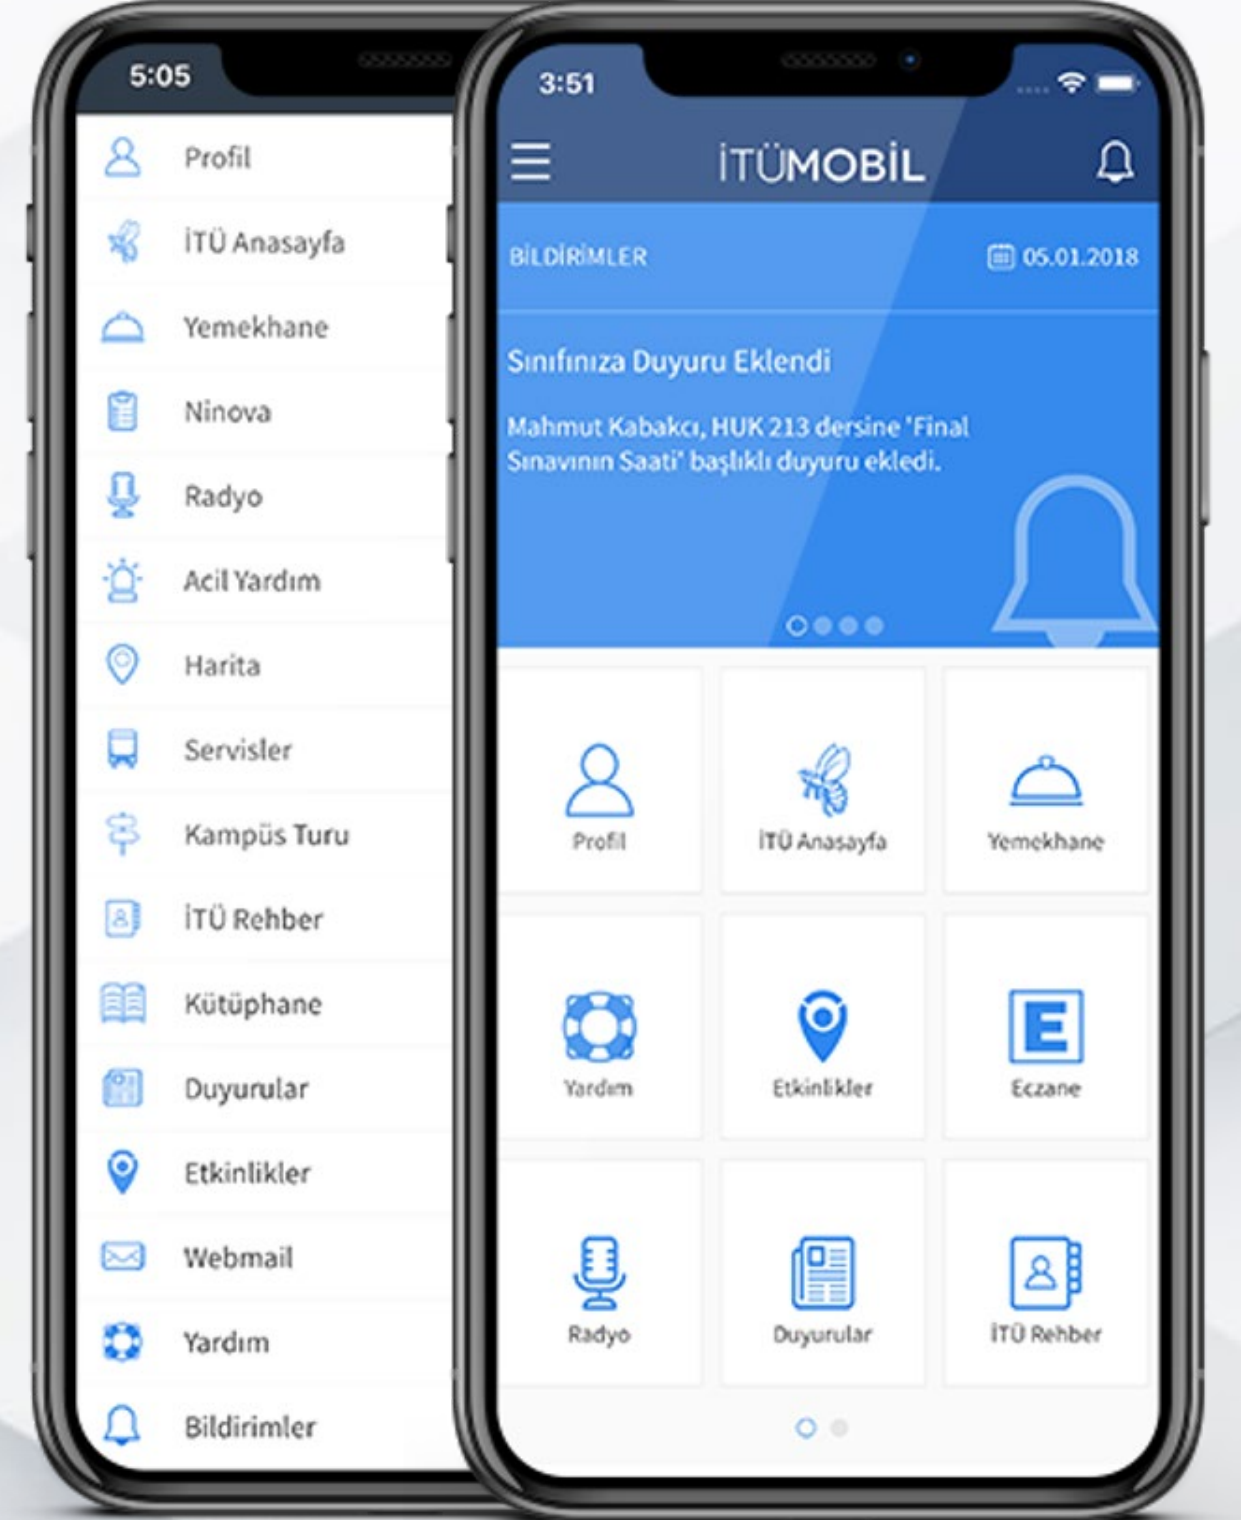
5:05

Profil
İTÜ Anasayfa
Yemekhane
Ninova
Radyo
Acil Yardım
Harita
Servisler
Kampüs Turu
İTÜ Rehber
Kütüphane
Duyurular
Etkinlikler
Webmail
Yardım
Bildirimler

3:51

İTÜMOBİL

BİLDİRİMLER
05.01.2018

Sınıfınıza Duyuru Eklendi

Mahmut Kabakcı, HUK 213 dersine 'Final Sınavının Saati' başlıklı duyuru ekledi.

Profil
İTÜ Anasayfa
Yemekhane
Yardım
Etkinlikler
Eczane
Radyo
Duyurular
İTÜ Rehber